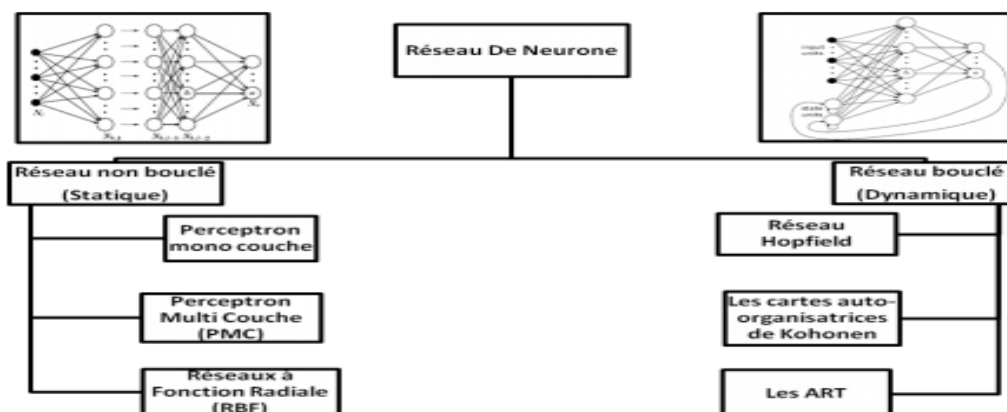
Réseau De Neurone

Réseau non bouclé (Statique)

Perceptron mono couche

Perceptron Multi Couche (PMC)

Réseaux à Fonction Radiale (RBF)

Réseau bouclé (Dynamique)

Réseau Hopfield

Les cartes auto-organisatrices de Kohonen

Les ART

input units

state units